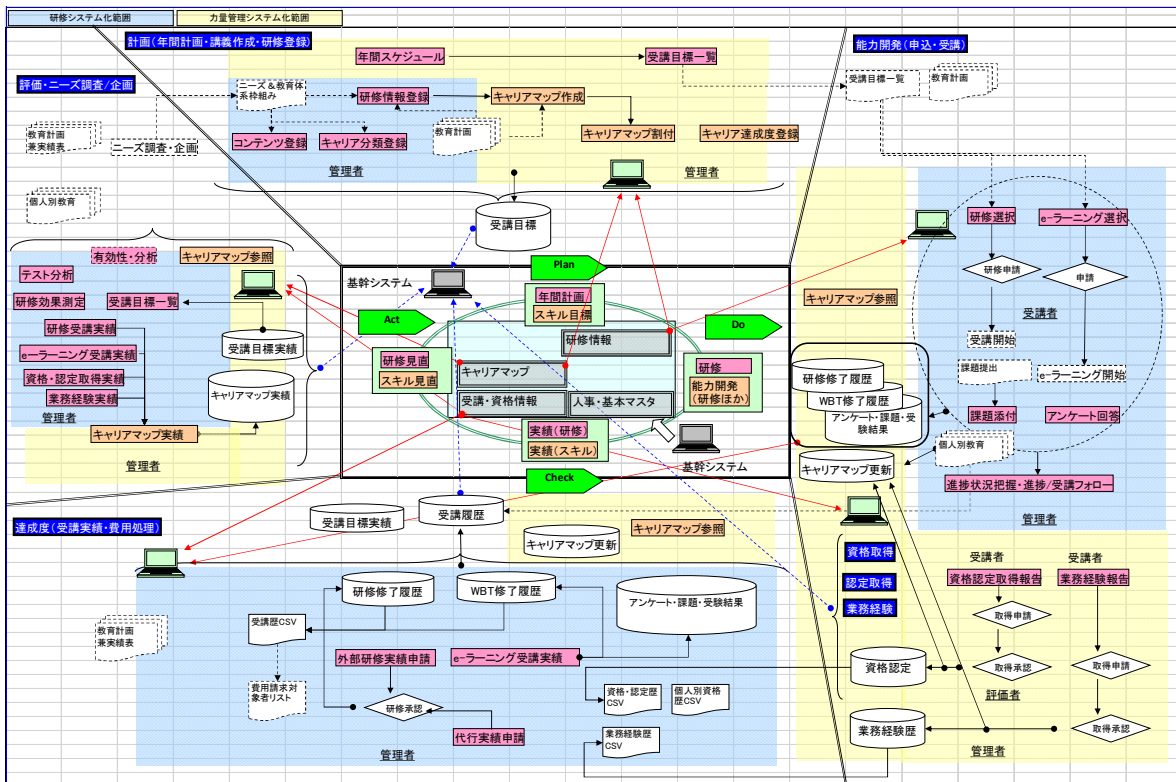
研修システム化範囲
力量管理システム化範囲

計画（年間計画・講義作成・研修登録）
年間スケジュール
受講目標一覧
評価・ニーズ調査/企画
ニーズ＆教育体系枠組み
研修情報登録
キャリアマップ作成
教育計画兼実績表
ニーズ調査・企画
教育計画
キャリアマップ割付
キャリア達成度登録
コンテンツ登録
キャリア分類登録
管理者
管理者
個人別教育
受講目標

能力開発（申込・受講）
受講目標一覧
教育計画
研修選択
e-ラーニング選択
研修申請
申請
受講者
受講開始
課題提出
e-ラーニング開始
課題添付
アンケート回答
個人別教育
進捗状況把握・進捗/受講フォロー
管理者

有効性・分析
キャリアマップ参照
テスト分析
研修効果測定
受講目標一覧
研修受講実績
受講目標実績
e-ラーニング受講実績
資格・認定取得実績
キャリアマップ実績
業務経験実績
管理者
キャリアマップ実績
管理者

基幹システム
Plan
年間計画／スキル目標
Act
Do
研修情報
研修見直
スキル見直
キャリアマップ
研修
能力開発（研修ほか）
受講・資格情報
人事・基本マスタ
実績（研修）
実績（スキル）
基幹システム
Check
キャリアマップ参照
研修修了履歴
WBT修了履歴
アンケート・課題・受験結果
キャリアマップ更新

達成度（受講実績・費用処理）
受講目標実績
受講履歴
キャリアマップ参照
キャリアマップ更新
教育計画兼実績表
研修修了履歴
WBT修了履歴
アンケート・課題・受験結果
受講歴CSV
外部研修実績申請
e-ラーニング受講実績
費用請求対象者リスト
研修承認
資格・認定歴CSV
個人別資格歴CSV
業務経験歴CSV
代行実績申請
管理者

資格取得
認定取得
業務経験
受講者
受講者
資格認定取得報告
業務経験報告
取得申請
取得申請
取得承認
取得承認
資格認定
評価者
業務経験歴
管理者